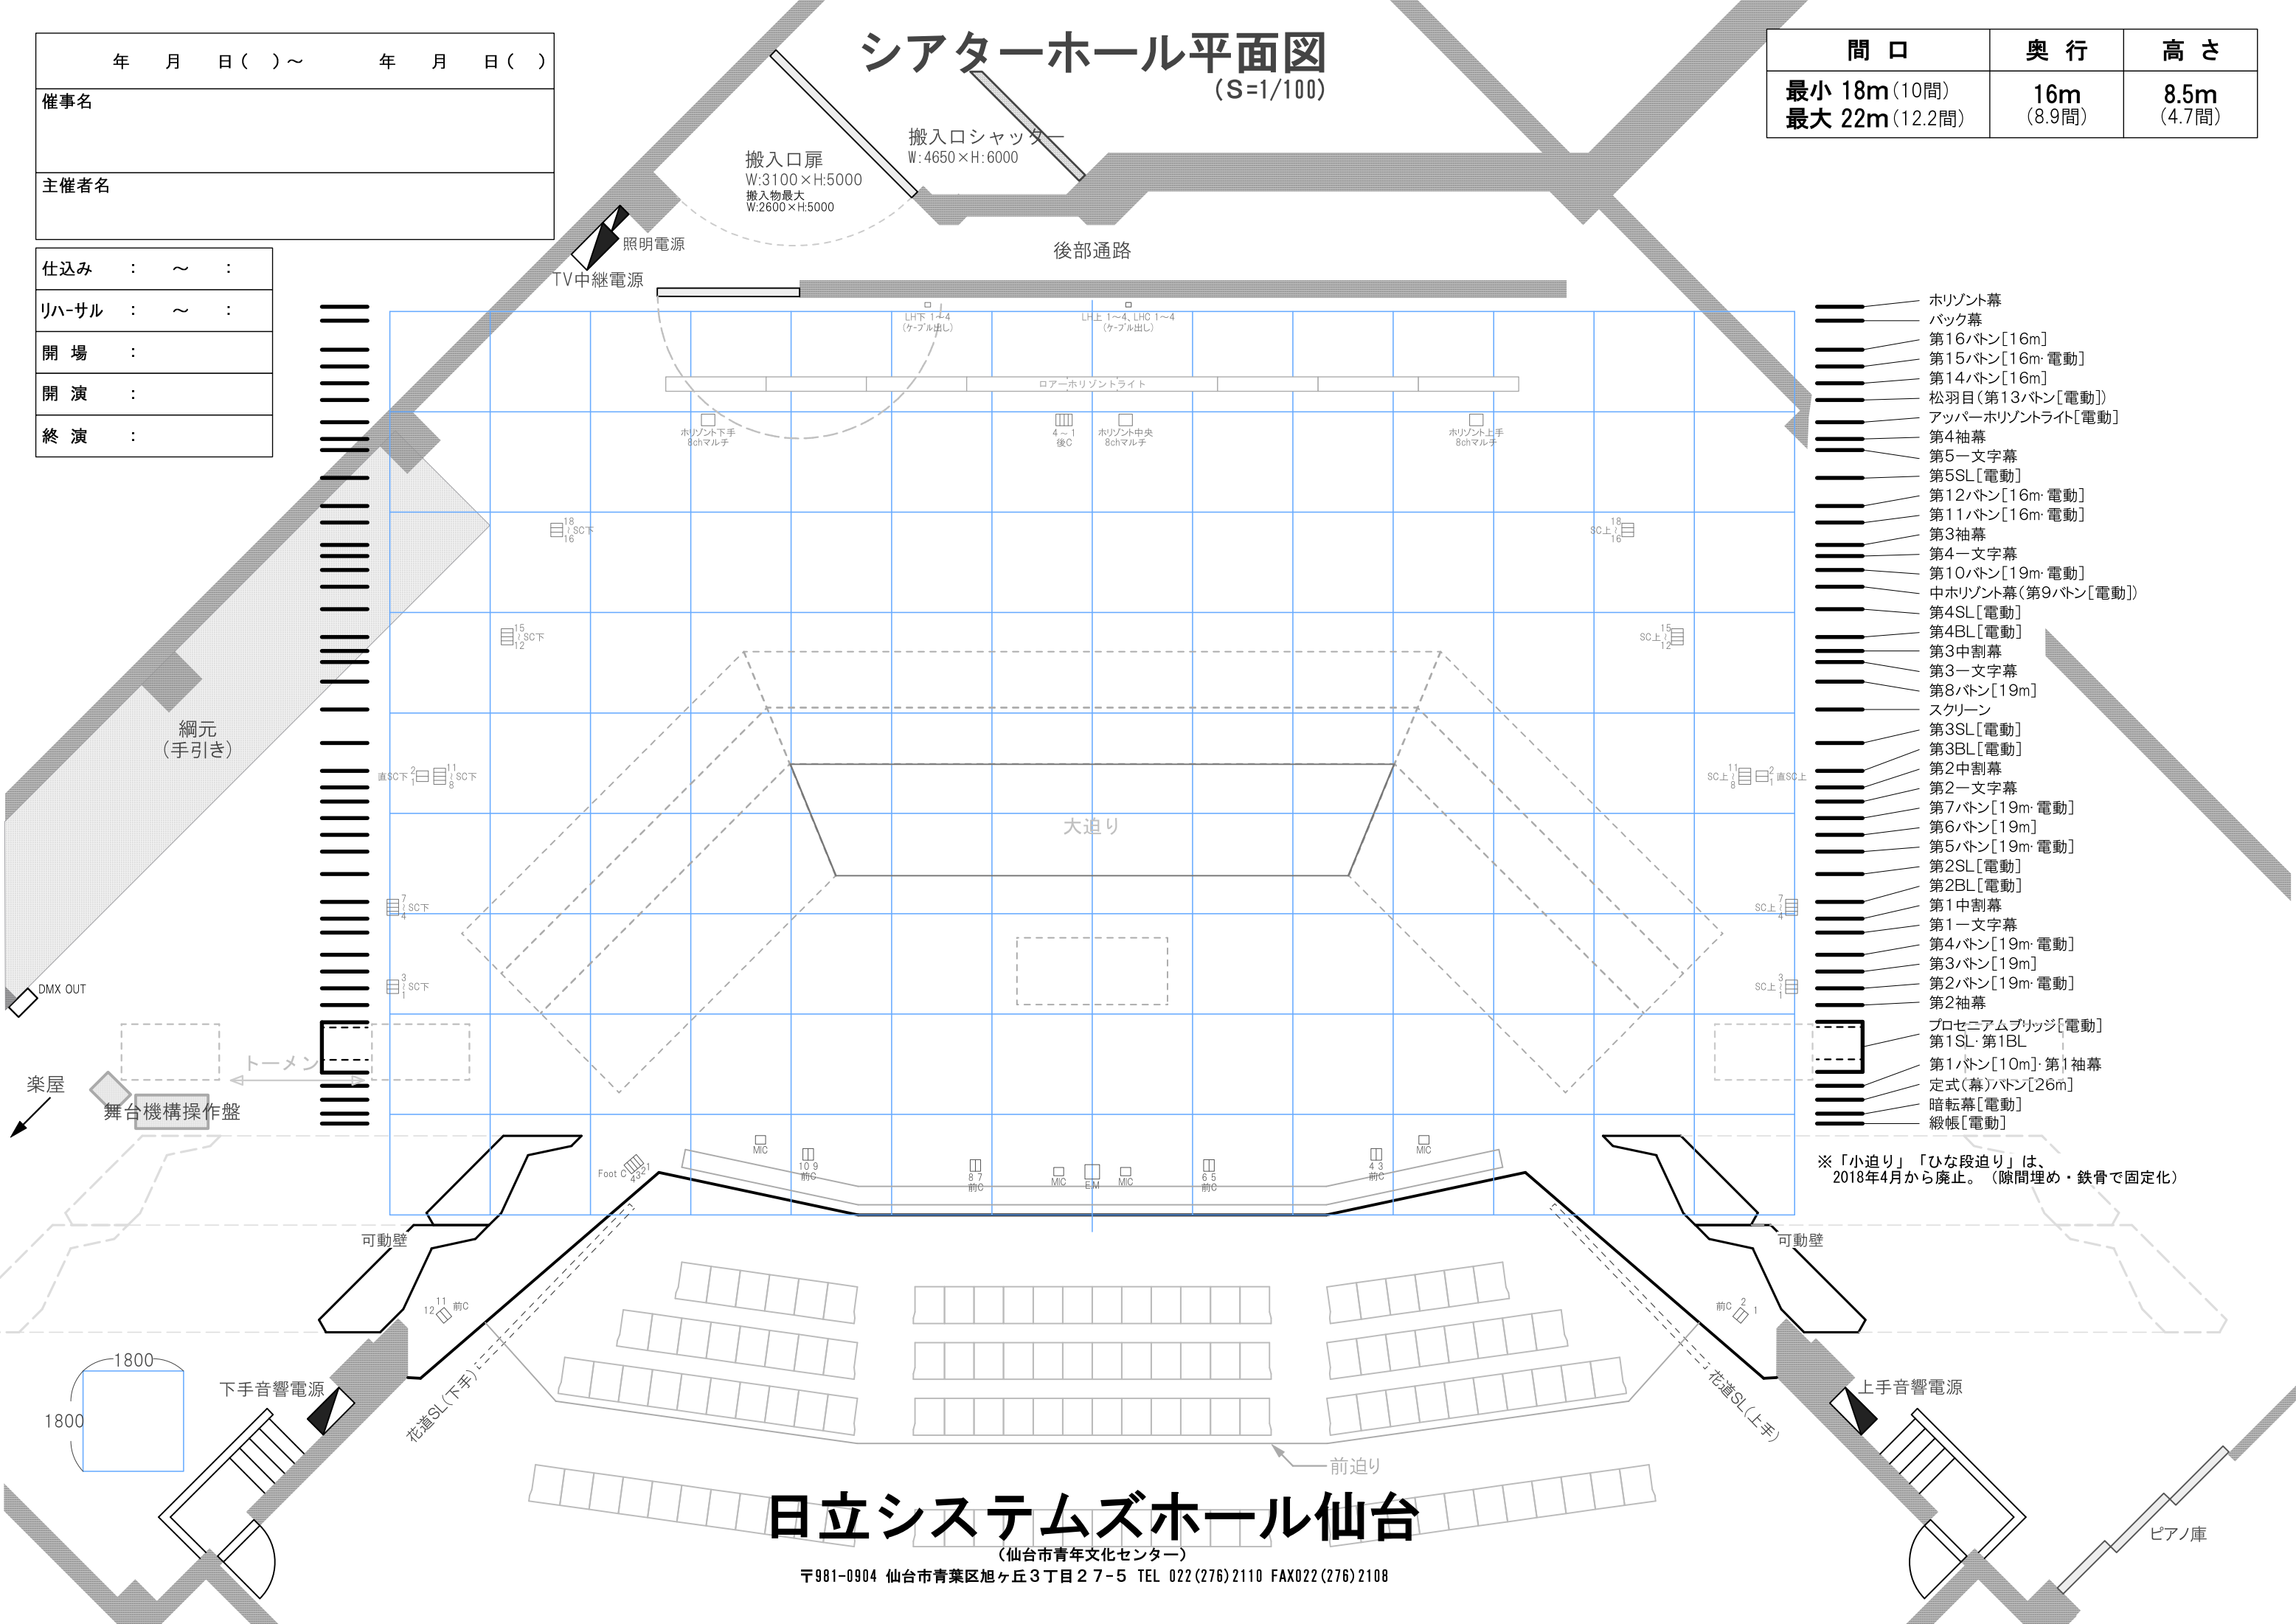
年　月　日（　）～　　年　月　日（　）

催事名

主催者名

仕込み　：　～　：

リハ-サル　：　～　：

開　場　：

開　演　：

終　演　：

シアターホール平面図
(S=1/100)

| 間　口 | 奥　行 | 高　さ |
|---|---|---|
| 最小 18m（10間）<br>最大 22m（12.2間） | 16m<br>(8.9間) | 8.5m<br>(4.7間) |

搬入口扉
W:3100×H:5000
搬入物最大
W:2600×H:5000

搬入口シャッター
W:4650×H:6000

照明電源

TV中継電源

後部通路

LH下 1～4
(ケーブル出し)

LH上 1～4、LHC 1～4
(ケーブル出し)

ロアーホリゾントライト

ホリゾント下手
8chマルチ

4～1
後C

ホリゾント中央
8chマルチ

ホリゾント上手
8chマルチ

18 SC下 16

SC上 18 16

15 SC下 12

SC上 15 12

綱元
（手引き）

直SC下 2 1 11 SC下 8

SC上 11 8 2 1 直SC上

大迫り

7 SC下 4

SC上 7 4

3 SC下 1

SC上 3 1

DMX OUT

トーメンター

楽屋

舞台機構操作盤

ホリゾント幕
バック幕
第16バトン[16m]
第15バトン[16m·電動]
第14バトン[16m]
松羽目（第13バトン[電動]）
アッパーホリゾントライト[電動]
第4袖幕
第5一文字幕
第5SL[電動]
第12バトン[16m·電動]
第11バトン[16m·電動]
第3袖幕
第4一文字幕
第10バトン[19m·電動]
中ホリゾント幕（第9バトン[電動]）
第4SL[電動]
第4BL[電動]
第3中割幕
第3一文字幕
第8バトン[19m]
スクリーン
第3SL[電動]
第3BL[電動]
第2中割幕
第2一文字幕
第7バトン[19m·電動]
第6バトン[19m]
第5バトン[19m·電動]
第2SL[電動]
第2BL[電動]
第1中割幕
第1一文字幕
第4バトン[19m·電動]
第3バトン[19m]
第2バトン[19m·電動]
第2袖幕
プロセニアムブリッジ[電動]
第1SL·第1BL
第1バトン[10m]·第1袖幕
定式（幕）バトン[26m]
暗転幕[電動]
緞帳[電動]

※「小迫り」「ひな段迫り」は、
2018年4月から廃止。（隙間埋め・鉄骨で固定化）

MIC

Foot C 4 3 2 1

10 9 前C

8 7 前C

MIC

EM

MIC

6 5 前C

4 3 前C

MIC

可動壁

可動壁

12 11 前C

前C 2 1

1800

1800

下手音響電源

上手音響電源

花道SL(下手)

花道SL(上手)

前迫り

ピアノ庫

日立システムズホール仙台
（仙台市青年文化センター）
〒981-0904 仙台市青葉区旭ヶ丘３丁目２７-５ TEL 022(276)2110 FAX022(276)2108